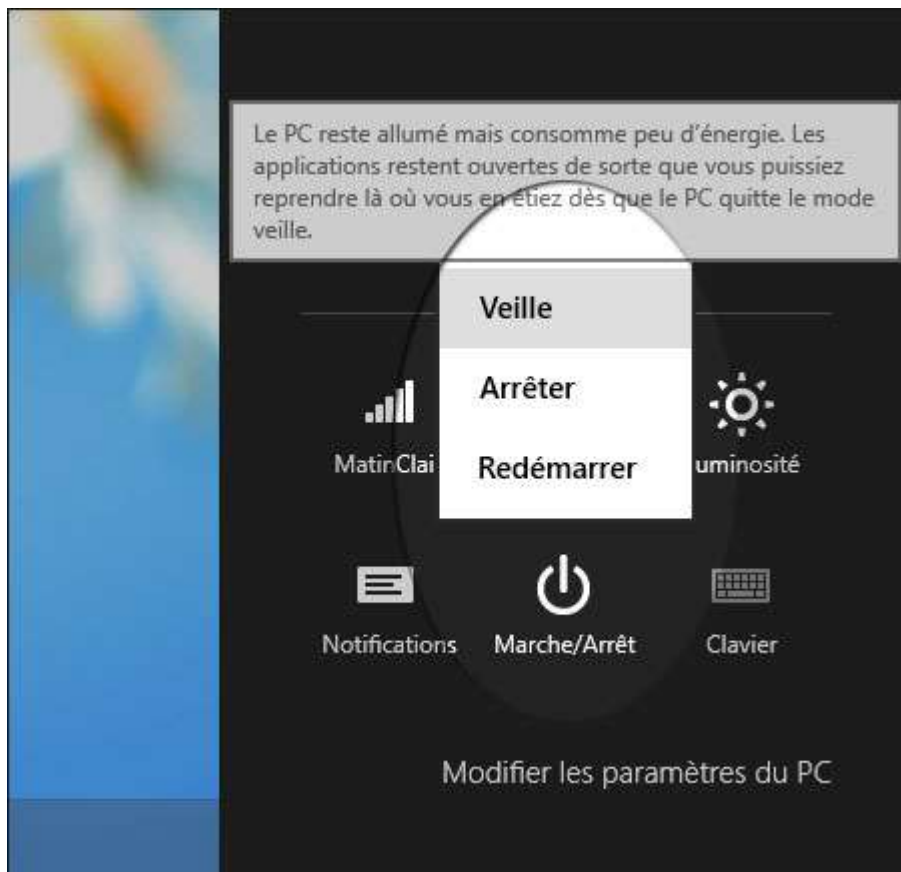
Le PC reste allumé mais consomme peu d'énergie. Les applications restent ouvertes de sorte que vous puissiez reprendre là où vous en étiez dès que le PC quitte le mode veille.

Veille

Arrêter

Redémarrer

MatinClai

uminosité

Notifications

Marche/Arrêt

Clavier

Modifier les paramètres du PC